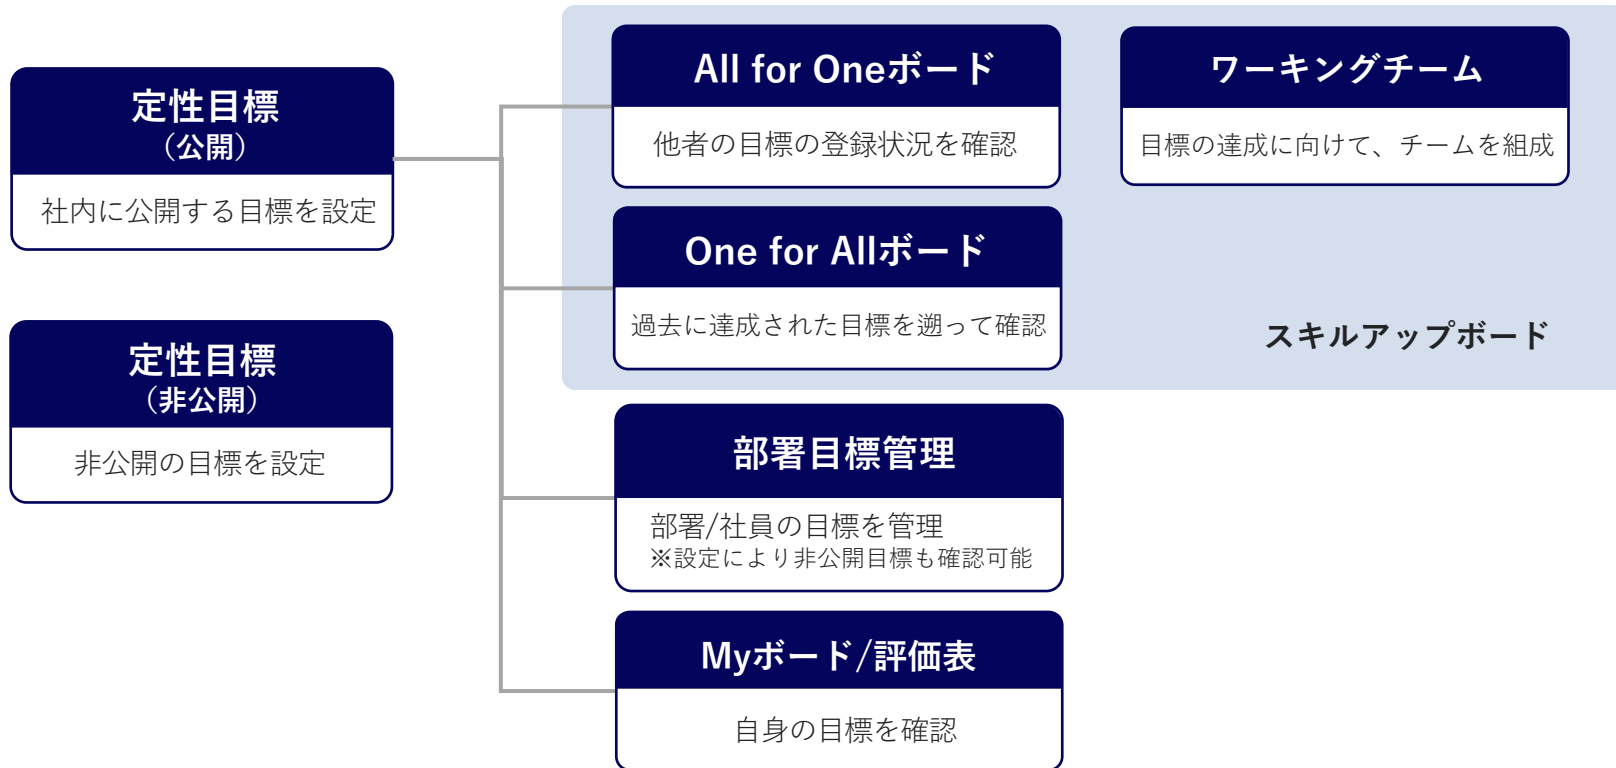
定性目標
（公開）

社内に公開する目標を設定

定性目標
（非公開）

非公開の目標を設定

All for Oneボード

他者の目標の登録状況を確認

ワーキングチーム

目標の達成に向けて、チームを組成

One for Allボード

過去に達成された目標を遡って確認

スキルアップボード

部署目標管理

部署/社員の目標を管理
※設定により非公開目標も確認可能

Myボード/評価表

自身の目標を確認